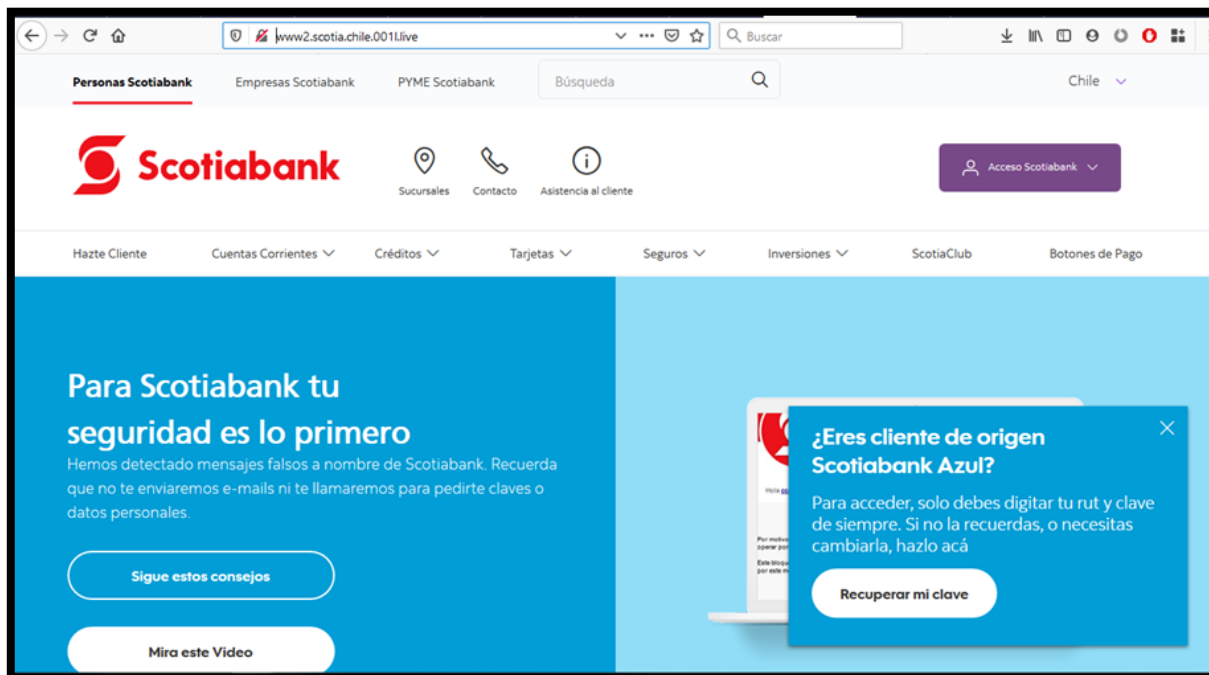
www2.scotia.chile.001l.live

Buscar

Personas Scotiabank
Empresas Scotiabank
PYME Scotiabank
Búsqueda
Chile

Scotiabank

Sucursales
Contacto
Asistencia al cliente

Acceso Scotiabank

Hazte Cliente
Cuentas Corrientes
Créditos
Tarjetas
Seguros
Inversiones
ScotiaClub
Botones de Pago

Para Scotiabank tu seguridad es lo primero

Hemos detectado mensajes falsos a nombre de Scotiabank. Recuerda que no te enviaremos e-mails ni te llamaremos para pedirte claves o datos personales.

Sigue estos consejos

Mira este Video

¿Eres cliente de origen Scotiabank Azul?

Para acceder, solo debes digitar tu rut y clave de siempre. Si no la recuerdas, o necesitas cambiarla, hazlo acá

Recuperar mi clave